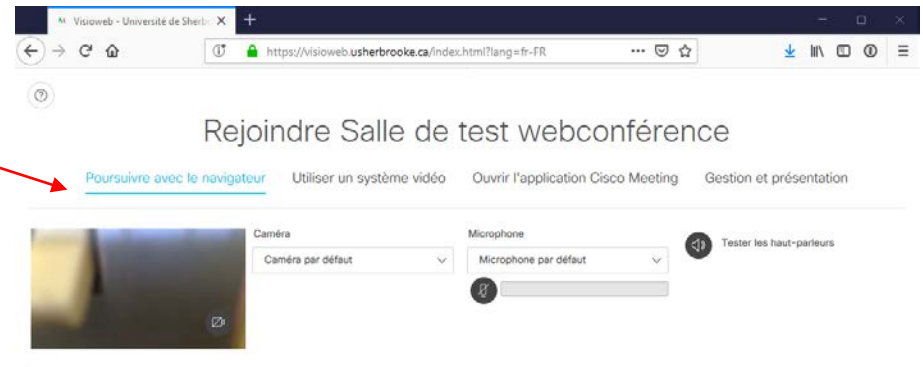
Visioweb - Université de Sherb
https://visioweb.usherbrooke.ca/index.html?lang=fr-FR

Rejoindre Salle de test webconférence

Poursuivre avec le navigateur
Utiliser un système vidéo
Ouvrir l'application Cisco Meeting
Gestion et présentation

Caméra
Caméra par défaut

Microphone
Microphone par défaut

Tester les haut-parleurs